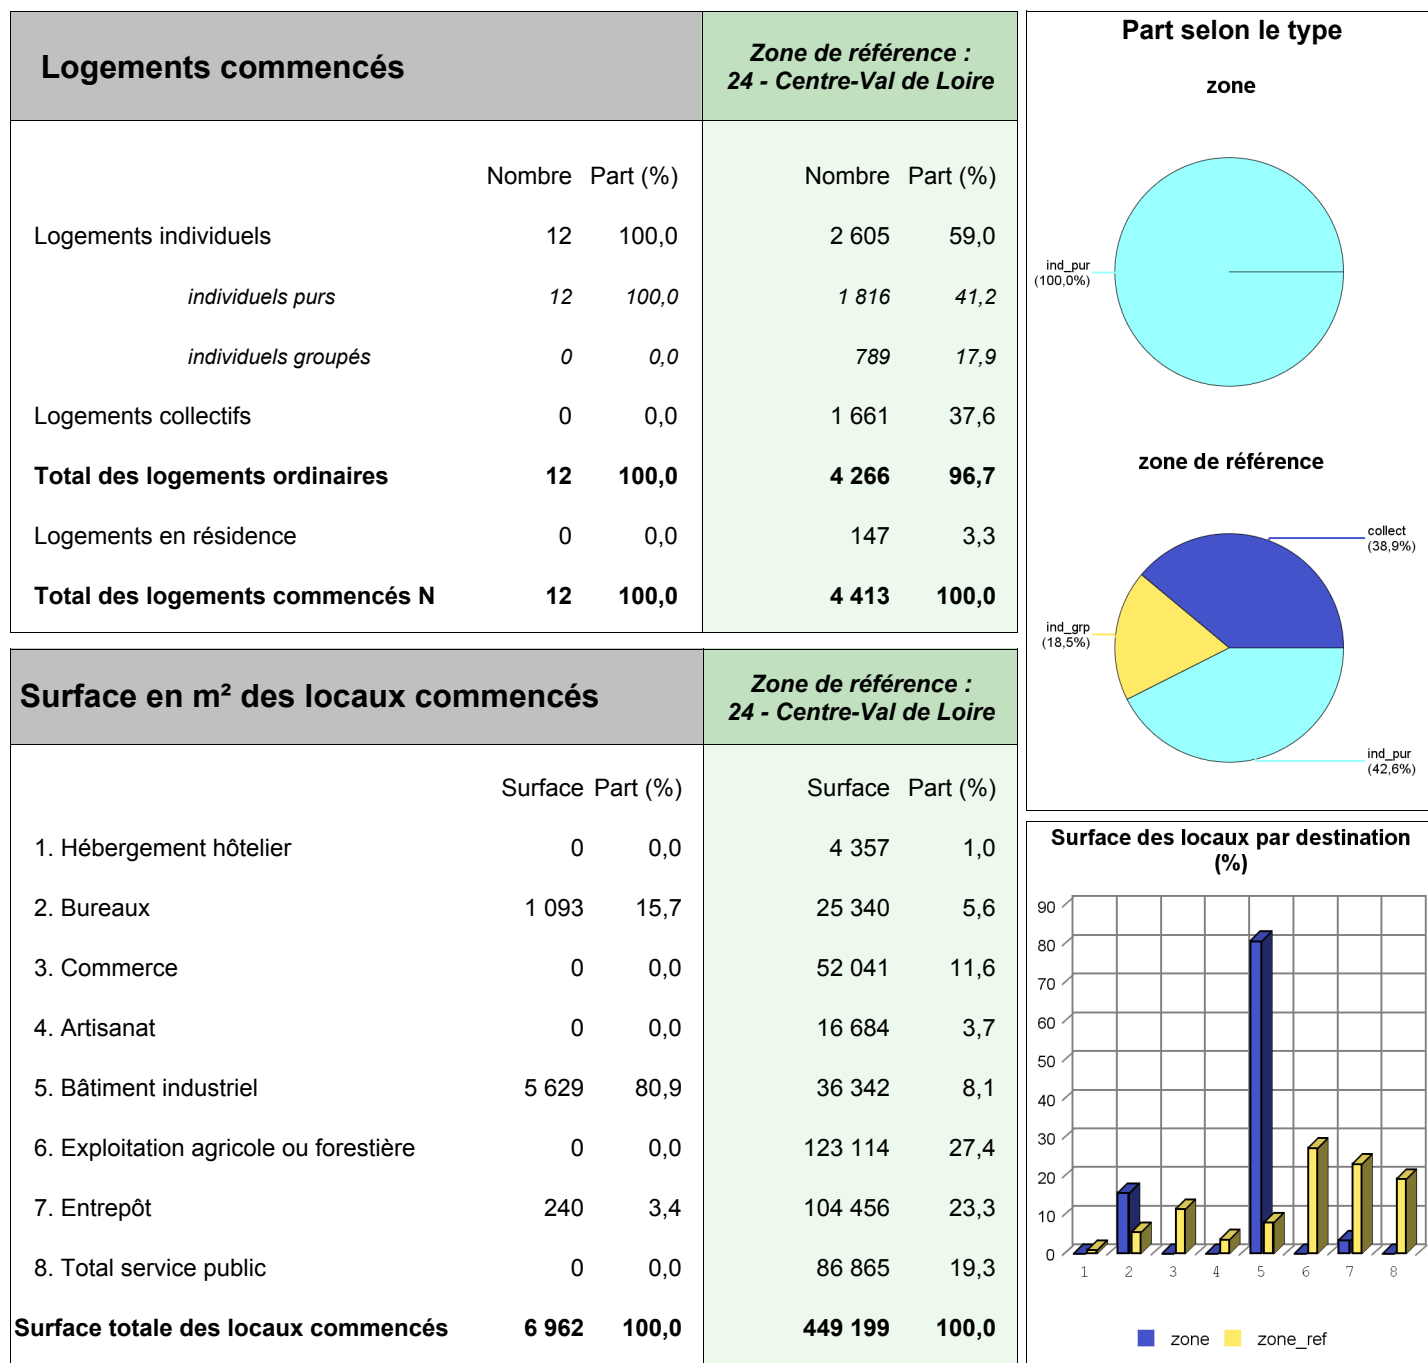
Logements commencés

Zone de référence : 24 - Centre-Val de Loire

| | Nombre | Part (%) | Nombre | Part (%) |
|---|---|---|---|---|
| Logements individuels | 12 | 100,0 | 2 605 | 59,0 |
| *individuels purs* | *12* | *100,0* | *1 816* | *41,2* |
| *individuels groupés* | *0* | *0,0* | *789* | *17,9* |
| Logements collectifs | 0 | 0,0 | 1 661 | 37,6 |
| **Total des logements ordinaires** | **12** | **100,0** | **4 266** | **96,7** |
| Logements en résidence | 0 | 0,0 | 147 | 3,3 |
| **Total des logements commencés N** | **12** | **100,0** | **4 413** | **100,0** |

Part selon le type

zone

ind_pur (100,0%)

zone de référence

collect (38,9%)

ind_grp (18,5%)

ind_pur (42,6%)

Surface en m² des locaux commencés

Zone de référence : 24 - Centre-Val de Loire

| | Surface | Part (%) | Surface | Part (%) |
|---|---|---|---|---|
| 1. Hébergement hôtelier | 0 | 0,0 | 4 357 | 1,0 |
| 2. Bureaux | 1 093 | 15,7 | 25 340 | 5,6 |
| 3. Commerce | 0 | 0,0 | 52 041 | 11,6 |
| 4. Artisanat | 0 | 0,0 | 16 684 | 3,7 |
| 5. Bâtiment industriel | 5 629 | 80,9 | 36 342 | 8,1 |
| 6. Exploitation agricole ou forestière | 0 | 0,0 | 123 114 | 27,4 |
| 7. Entrepôt | 240 | 3,4 | 104 456 | 23,3 |
| 8. Total service public | 0 | 0,0 | 86 865 | 19,3 |
| **Surface totale des locaux commencés** | **6 962** | **100,0** | **449 199** | **100,0** |

Surface des locaux par destination (%)

90 80 70 60 50 40 30 20 10 0

1 2 3 4 5 6 7 8

zone zone_ref